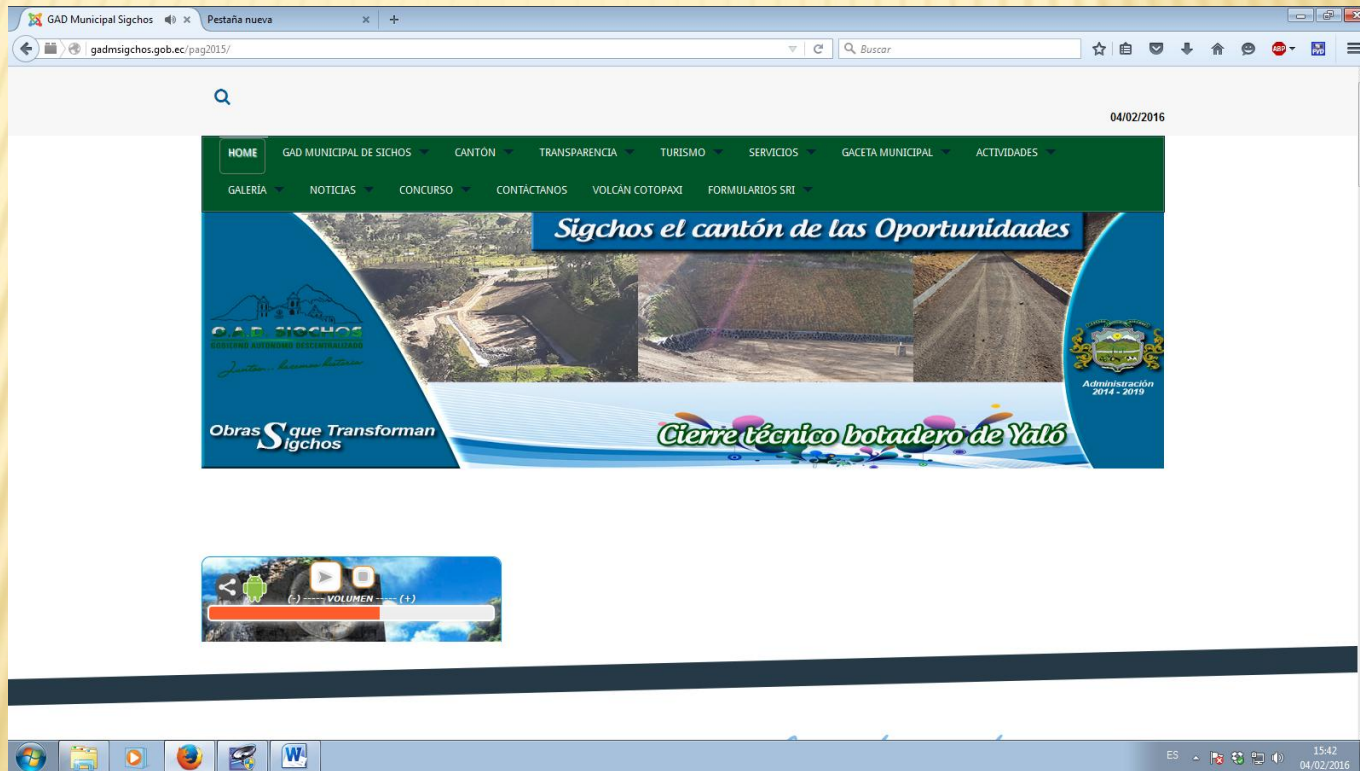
GAD Municipal Sigchos ×
Pestaña nueva ×
+

gadmsigchos.gob.ec/pag2015/

Buscar

04/02/2016

HOME
GAD MUNICIPAL DE SICHOS
CANTÓN
TRANSPARENCIA
TURISMO
SERVICIOS
GACETA MUNICIPAL
ACTIVIDADES
GALERIA
NOTICIAS
CONCURSO
CONTÁCTANOS
VOLCÁN COTOPAXI
FORMULARIOS SRI

Sigchos el cantón de las Oportunidades

G.A.D. SIGCHOS
GOBIERNO AUTONOMO DESCENTRALIZADO
Juntos... hacemos historia

Administración 2014 - 2019

Obras Sigchos que Transforman

Cierre técnico botadero de Yaló

(-) ----- VOLUMEN ----- (+)

ES
15:42
04/02/2016